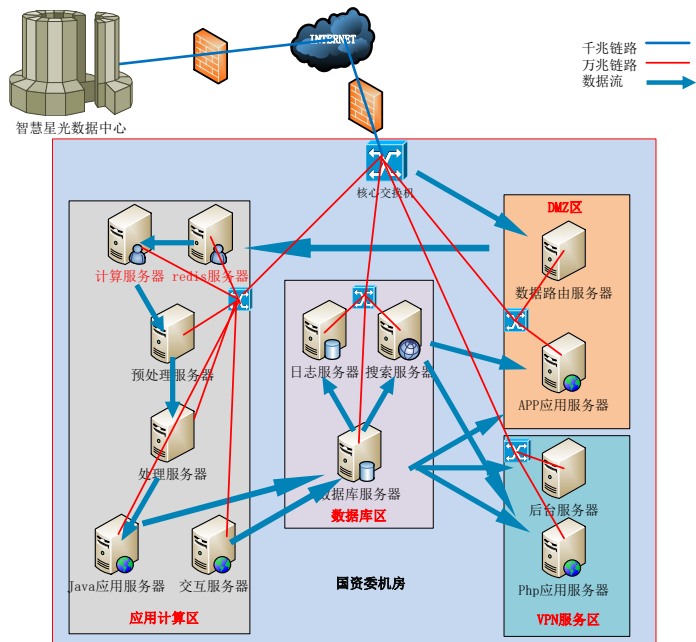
千兆链路
万兆链路
数据流

INTERNET

智慧星光数据中心

核心交换机

DMZ区

数据路由服务器

APP应用服务器

计算服务器

redis服务器

预处理服务器

处理服务器

Java应用服务器

交互服务器

应用计算区

日志服务器

搜索服务器

数据库服务器

数据库区

国资委机房

后台服务器

Php应用服务器

VPN服务区